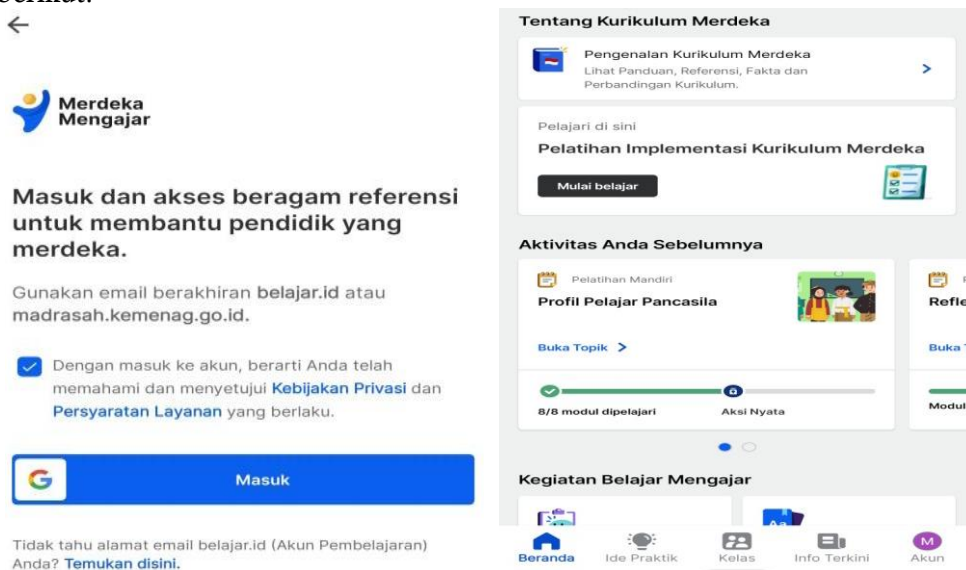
berikut:

←

Merdeka Mengajar

Masuk dan akses beragam referensi untuk membantu pendidik yang merdeka.

Gunakan email berakhiran belajar.id atau madrasah.kemenag.go.id.

Dengan masuk ke akun, berarti Anda telah memahami dan menyetujui Kebijakan Privasi dan Persyaratan Layanan yang berlaku.

Masuk

Tidak tahu alamat email belajar.id (Akun Pembelajaran) Anda? Temukan disini.

Tentang Kurikulum Merdeka

Pengenalan Kurikulum Merdeka
Lihat Panduan, Referensi, Fakta dan Perbandingan Kurikulum.
>

Pelajari di sini
Pelatihan Implementasi Kurikulum Merdeka
Mulai belajar

Aktivitas Anda Sebelumnya

Pelatihan Mandiri
Profil Pelajar Pancasila
Buka Topik >
8/8 modul dipelajari
Aksi Nyata

Refle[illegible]
Buka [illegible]
Modul

Kegiatan Belajar Mengajar

Beranda
Ide Praktik
Kelas
Info Terkini
M
Akun